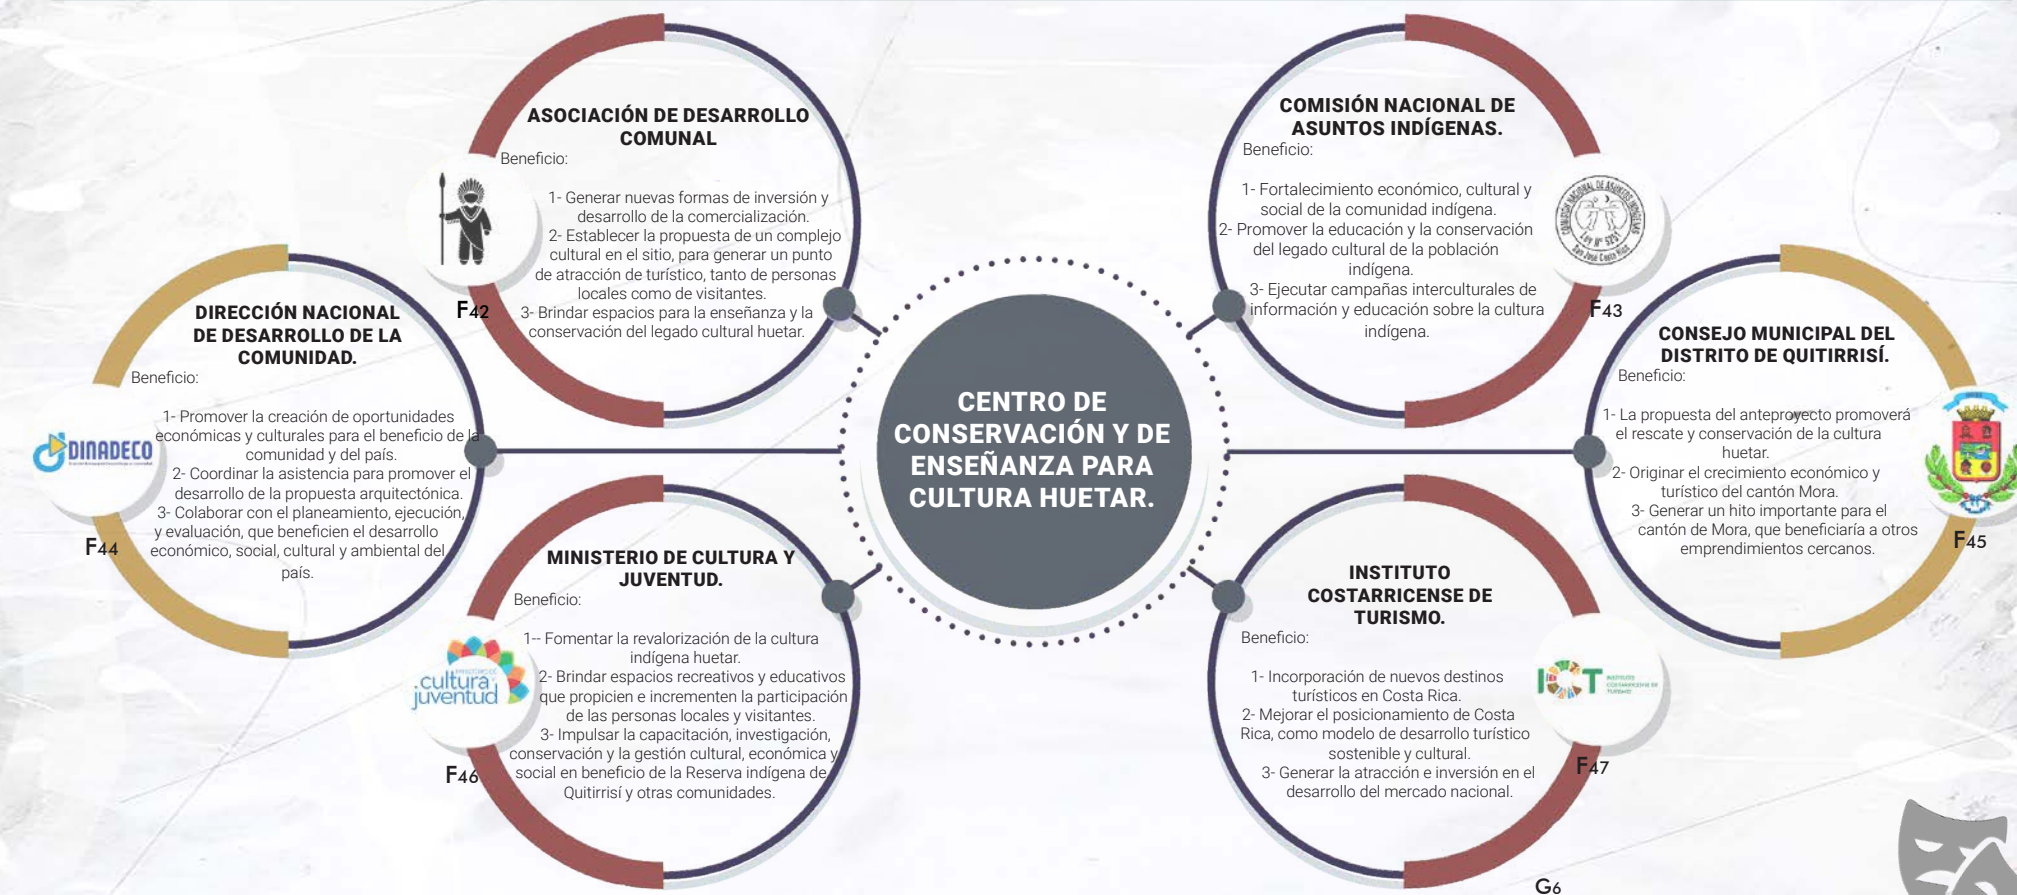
ASOCIACIÓN DE DESARROLLO COMUNAL

Beneficio:

1- Generar nuevas formas de inversión y desarrollo de la comercialización.
2- Establecer la propuesta de un complejo cultural en el sitio, para generar un punto de atracción de turístico, tanto de personas locales como de visitantes.
3- Brindar espacios para la enseñanza y la conservación del legado cultural huetar.

F42

COMISIÓN NACIONAL DE ASUNTOS INDÍGENAS.

Beneficio:

1- Fortalecimiento económico, cultural y social de la comunidad indígena.
2- Promover la educación y la conservación del legado cultural de la población indígena.
3- Ejecutar campañas interculturales de información y educación sobre la cultura indígena.

COMISION NACIONAL DE ASUNTOS INDIGENAS
Ley Nº 5251
San José Costa Rica

F43

DIRECCIÓN NACIONAL DE DESARROLLO DE LA COMUNIDAD.

Beneficio:

1- Promover la creación de oportunidades económicas y culturales para el beneficio de la comunidad y del país.
2- Coordinar la asistencia para promover el desarrollo de la propuesta arquitectónica.
3- Colaborar con el planeamiento, ejecución, y evaluación, que beneficien el desarrollo económico, social, cultural y ambiental del país.

DINADECO

F44

CENTRO DE CONSERVACIÓN Y DE ENSEÑANZA PARA CULTURA HUETAR.

CONSEJO MUNICIPAL DEL DISTRITO DE QUITIRRISÍ.

Beneficio:

1- La propuesta del anteproyecto promoverá el rescate y conservación de la cultura huetar.
2- Originar el crecimiento económico y turístico del cantón Mora.
3- Generar un hito importante para el cantón de Mora, que beneficiaría a otros emprendimientos cercanos.

F45

MINISTERIO DE CULTURA Y JUVENTUD.

Beneficio:

1-- Fomentar la revalorización de la cultura indígena huetar.
2- Brindar espacios recreativos y educativos que propicien e incrementen la participación de las personas locales y visitantes.
3- Impulsar la capacitación, investigación, conservación y la gestión cultural, económica y social en beneficio de la Reserva indígena de Quitirrisí y otras comunidades.

cultura y juventud

F46

INSTITUTO COSTARRICENSE DE TURISMO.

Beneficio:

1- Incorporación de nuevos destinos turísticos en Costa Rica.
2- Mejorar el posicionamiento de Costa Rica, como modelo de desarrollo turístico sostenible y cultural.
3- Generar la atracción e inversión en el desarrollo del mercado nacional.

ICT

F47

G6